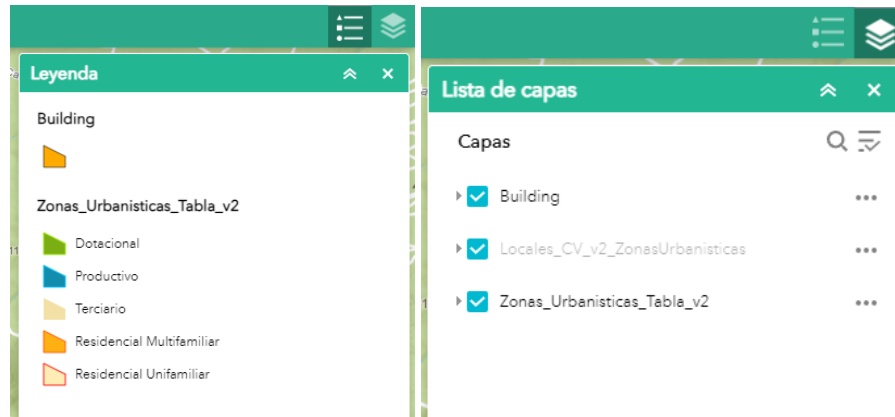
Leyenda

Building

Zonas_Urbanisticas_Tabla_v2

Dotacional

Productivo

Terciario

Residencial Multifamiliar

Residencial Unifamiliar

Lista de capas

Capas

Building

Locales_CV_v2_ZonasUrbanisticas

Zonas_Urbanisticas_Tabla_v2